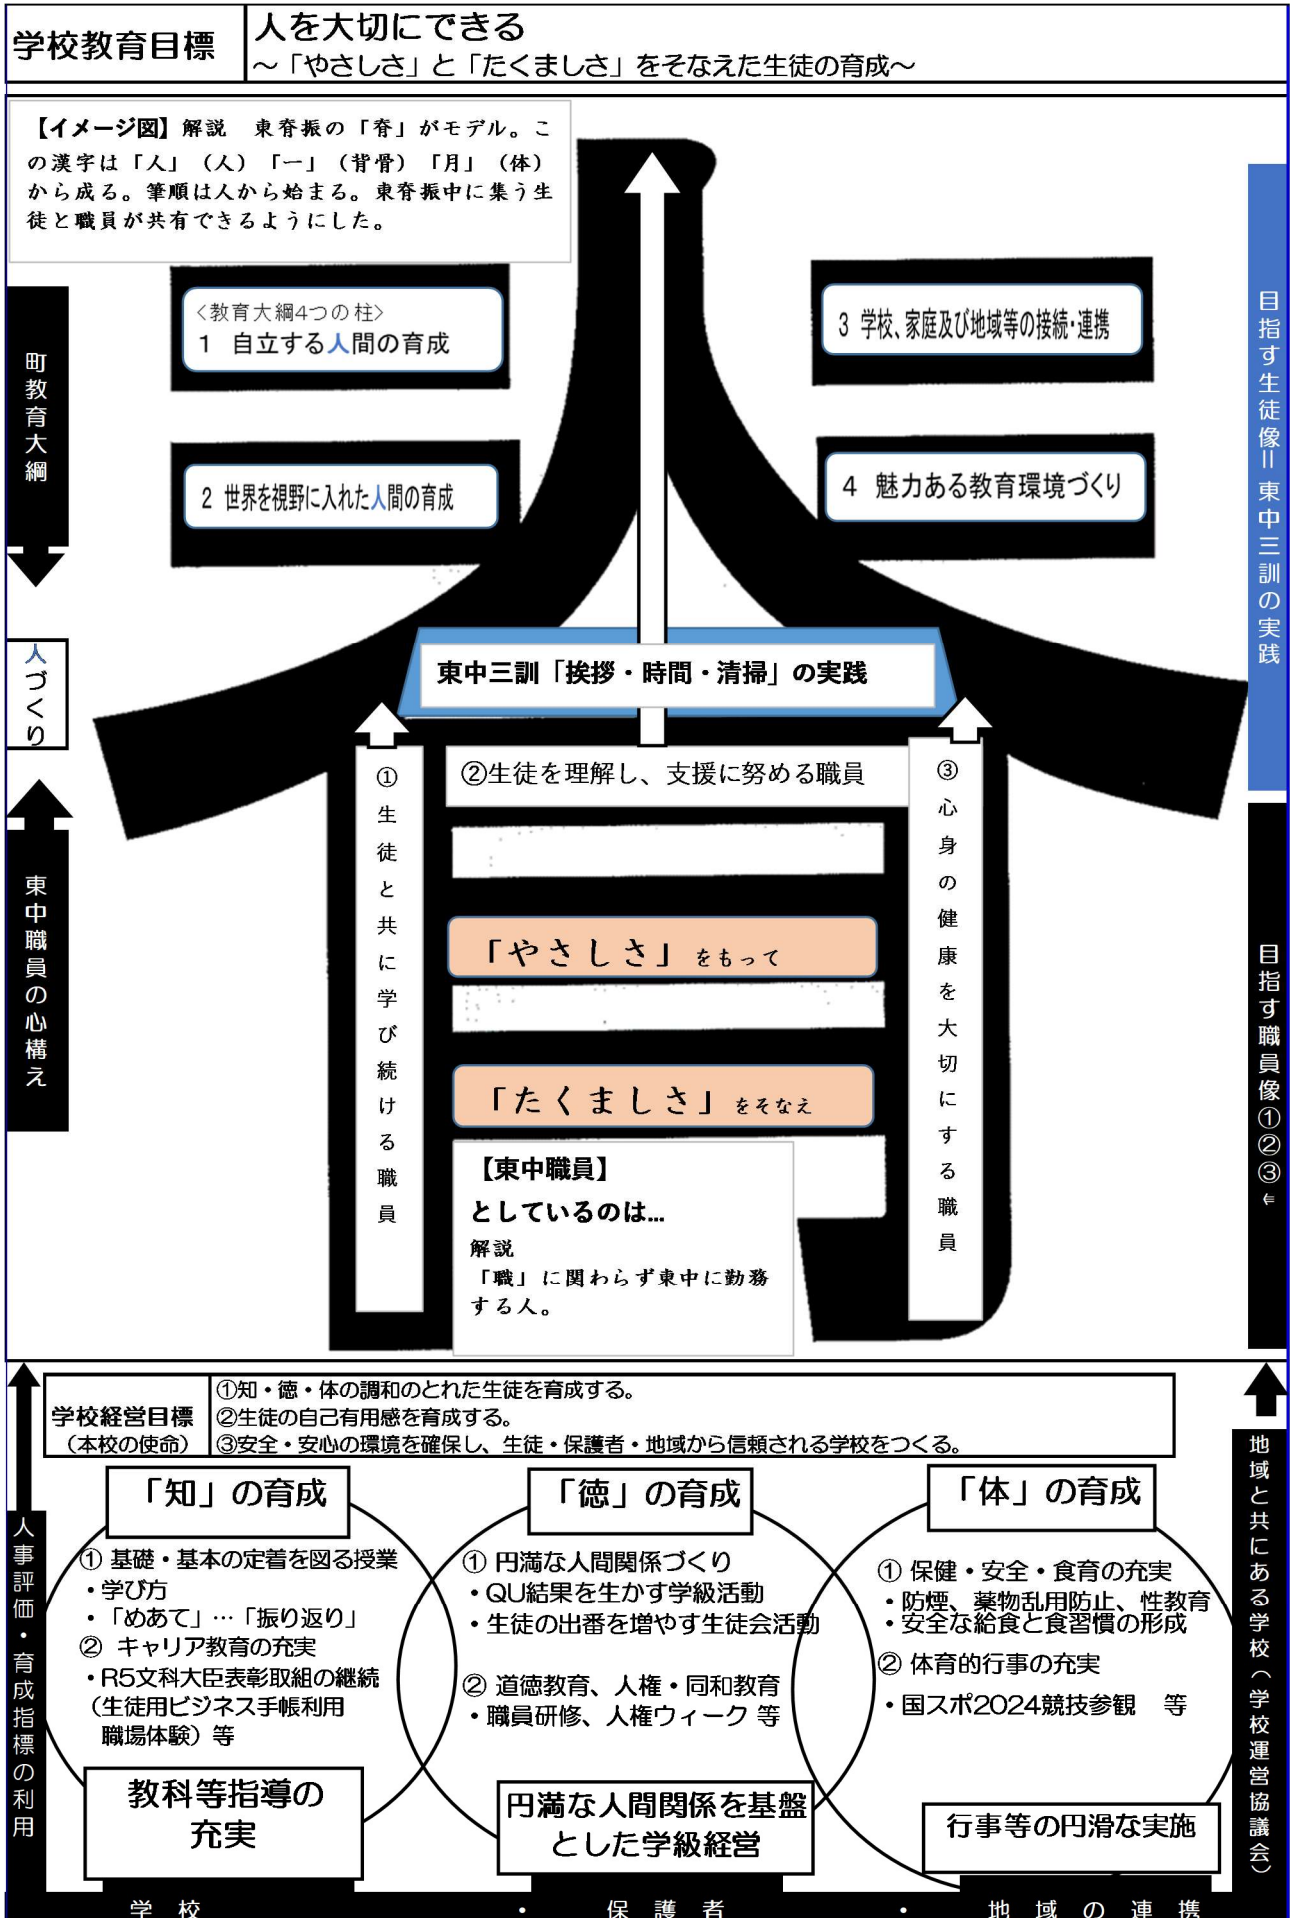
学校教育目標

人を大切にできる
～「やさしさ」と「たくましさ」をそなえた生徒の育成～

【イメージ図】解説　東脊振の「脊」がモデル。この漢字は「人」（人）「一」（背骨）「月」（体）から成る。筆順は人から始まる。東脊振中に集う生徒と職員が共有できるようにした。

町教育大綱

〈教育大綱4つの柱〉
1　自立する人間の育成

2　世界を視野に入れた人間の育成

3　学校、家庭及び地域等の接続・連携

4　魅力ある教育環境づくり

目指す生徒像＝東中三訓の実践

人づくり

東中三訓「挨拶・時間・清掃」の実践

東中職員の心構え

①生徒と共に学び続ける職員

②生徒を理解し、支援に努める職員

③心身の健康を大切にする職員

「やさしさ」をもって

「たくましさ」をそなえ

【東中職員】
としているのは…
解説
「職」に関わらず東中に勤務する人。

目指す職員像①②③⇐

学校経営目標（本校の使命）
①知・徳・体の調和のとれた生徒を育成する。
②生徒の自己有用感を育成する。
③安全・安心の環境を確保し、生徒・保護者・地域から信頼される学校をつくる。

人事評価・育成指標の利用

「知」の育成
① 基礎・基本の定着を図る授業
・学び方
・「めあて」…「振り返り」
② キャリア教育の充実
・R5文科大臣表彰取組の継続（生徒用ビジネス手帳利用 職場体験）等

教科等指導の充実

「徳」の育成
① 円満な人間関係づくり
・QU結果を生かす学級活動
・生徒の出番を増やす生徒会活動
② 道徳教育、人権・同和教育
・職員研修、人権ウィーク 等

円満な人間関係を基盤とした学級経営

「体」の育成
① 保健・安全・食育の充実
・防煙、薬物乱用防止、性教育
・安全な給食と食習慣の形成
② 体育的行事の充実
・国スポ2024競技参観　等

行事等の円滑な実施

地域と共にある学校（学校運営協議会）

学校　・　保護者　・　地域の連携